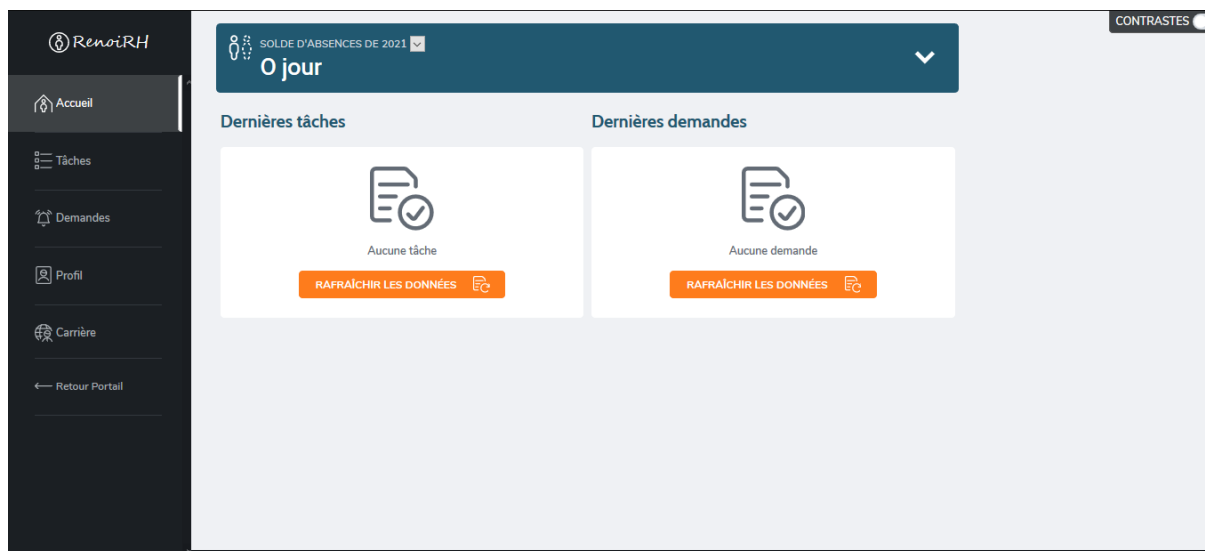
RenoiRH

Accueil

Tâches

Demandes

Profil

Carrière

Retour Portail

SOLDE D'ABSENCES DE 2021

0 jour

CONTRASTES

Dernières tâches

Aucune tâche

RAFRAÎCHIR LES DONNÉES

Dernières demandes

Aucune demande

RAFRAÎCHIR LES DONNÉES